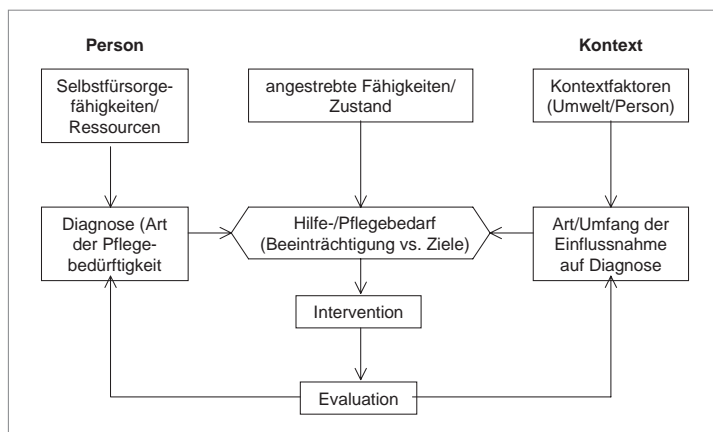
Person

Kontext

Selbstfürsorgefähigkeiten/ Ressourcen

angestrebte Fähigkeiten/ Zustand

Kontextfaktoren (Umwelt/Person)

Diagnose (Art der Pflegebedürftigkeit

Hilfe-/Pflegebedarf (Beeinträchtigung vs. Ziele)

Art/Umfang der Einflussnahme auf Diagnose

Intervention

Evaluation